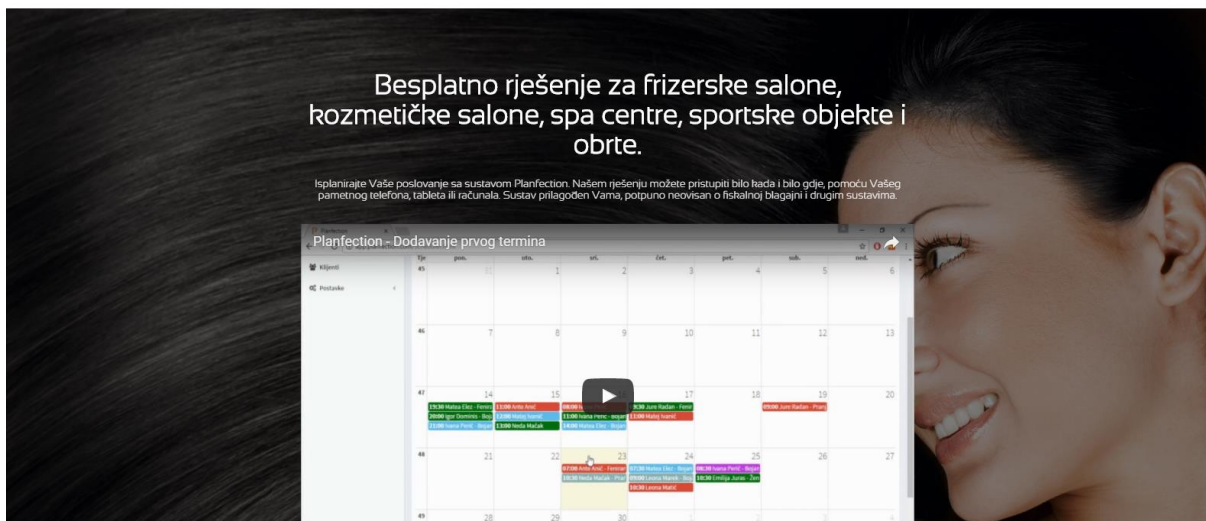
Besplatno rješenje za frizerske salone, kozmetičke salone, spa centre, sportske objekte i obrte.

Isplanirajte Vaše poslovanje sa sustavom Planfection. Našem rješenju možete pristupiti bilo kada i bilo gdje, pomoću Vašeg pametnog telefona, tableta ili računala. Sustav prilagođen Vama, potpuno neovisan o fiskalnoj blagajni i drugim sustavima.

Planfection - Dodavanje prvog termina

Klijenti
Postavke

| tje | pon. | uto. | sri. | čet. | pet. | sub. | ned. |
|---|---|---|---|---|---|---|---|
| 45 | 31 | 1 | 2 | 3 | 4 | 5 | 6 |
| 46 | 7 | 8 | 9 | 10 | 11 | 12 | 13 |
| 47 | 14 19:30 Matea Elez - Femi 20:00 Igor Domimo - Boja 21:00 Ivana Perić - Bojan | 15 11:00 Anto Anić 12:00 Matej Ivanić 13:00 Neda Mačak | 16 08:00 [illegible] 11:00 Ivana Perić - Bojan 14:00 Matea Elez - Bojan | 17 9:30 Jure Radan - Femi 12:00 Matej Ivanić | 18 | 19 09:00 Jure Radan - Pranj | 20 |
| 48 | 21 | 22 | 23 07:00 Anto Anić - Femini 10:30 Neda Mačak - Pra | 24 07:30 Matea Elez - Bojan 09:00 Leona Marek - Boj 10:30 Leona Matić | 25 08:30 Ivana Perić - Bojan 10:30 Emilija Juraš - Žen | 26 | 27 |
| 49 | 28 | 29 | 30 | 1 | 2 | 3 | 4 |